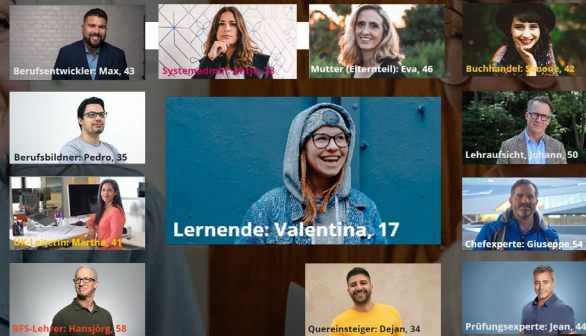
Berufsentwickler: Max, 43

Systemadmin: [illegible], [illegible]

Mutter (Elternteil): Eva, 46

Buchhandel: Simone, 42

Berufsbildner: Pedro, 35

Lernende: Valentina, 17

Lehraufsicht: Johann, 50

ÜK-Leiterin: Martha, 41

Chefexperte: Giuseppe, 54

BFS-Lehrer: Hansjörg, 58

Quereinsteiger: Dejan, 34

Prüfungsexperte: Jean, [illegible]